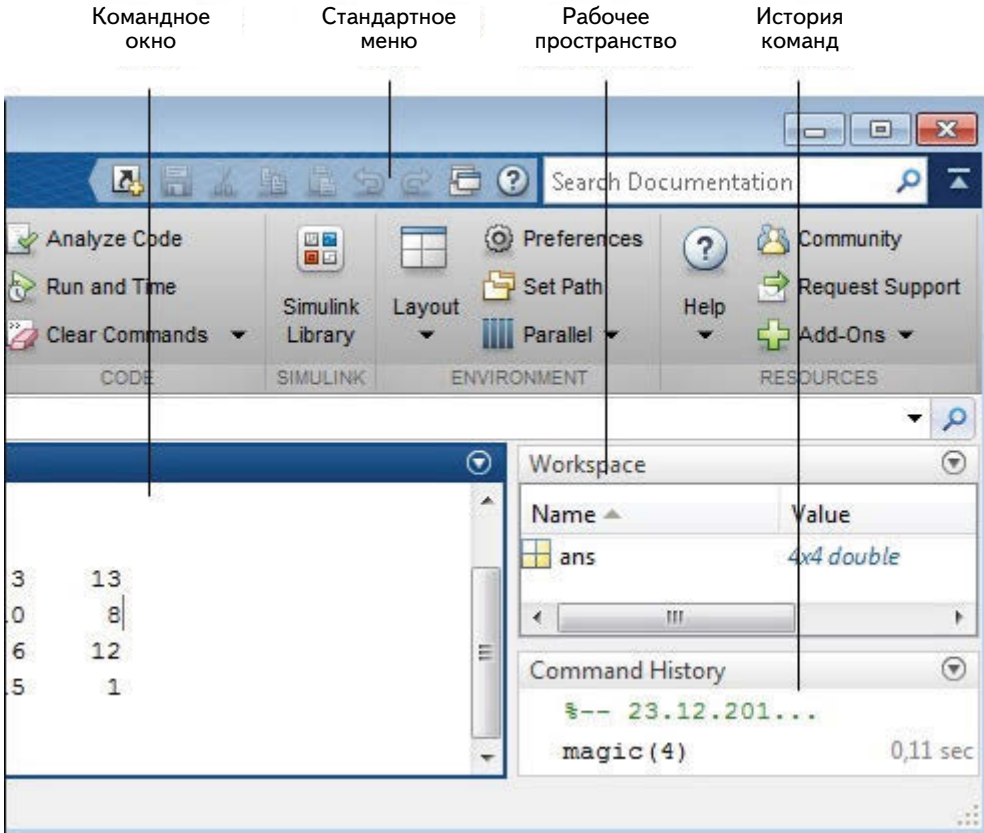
Командное окно

Стандартное меню

Рабочее пространство

История команд

Search Documentation

Analyze Code
Run and Time
Clear Commands
CODE

Simulink Library
SIMULINK

Layout
Preferences
Set Path
Parallel
ENVIRONMENT

Help
Community
Request Support
Add-Ons
RESOURCES

3 13
0 8
6 12
5 1

Workspace

| Name | Value |
|---|---|
| ans | 4x4 double |

Command History
%-- 23.12.201...
magic(4) 0,11 sec